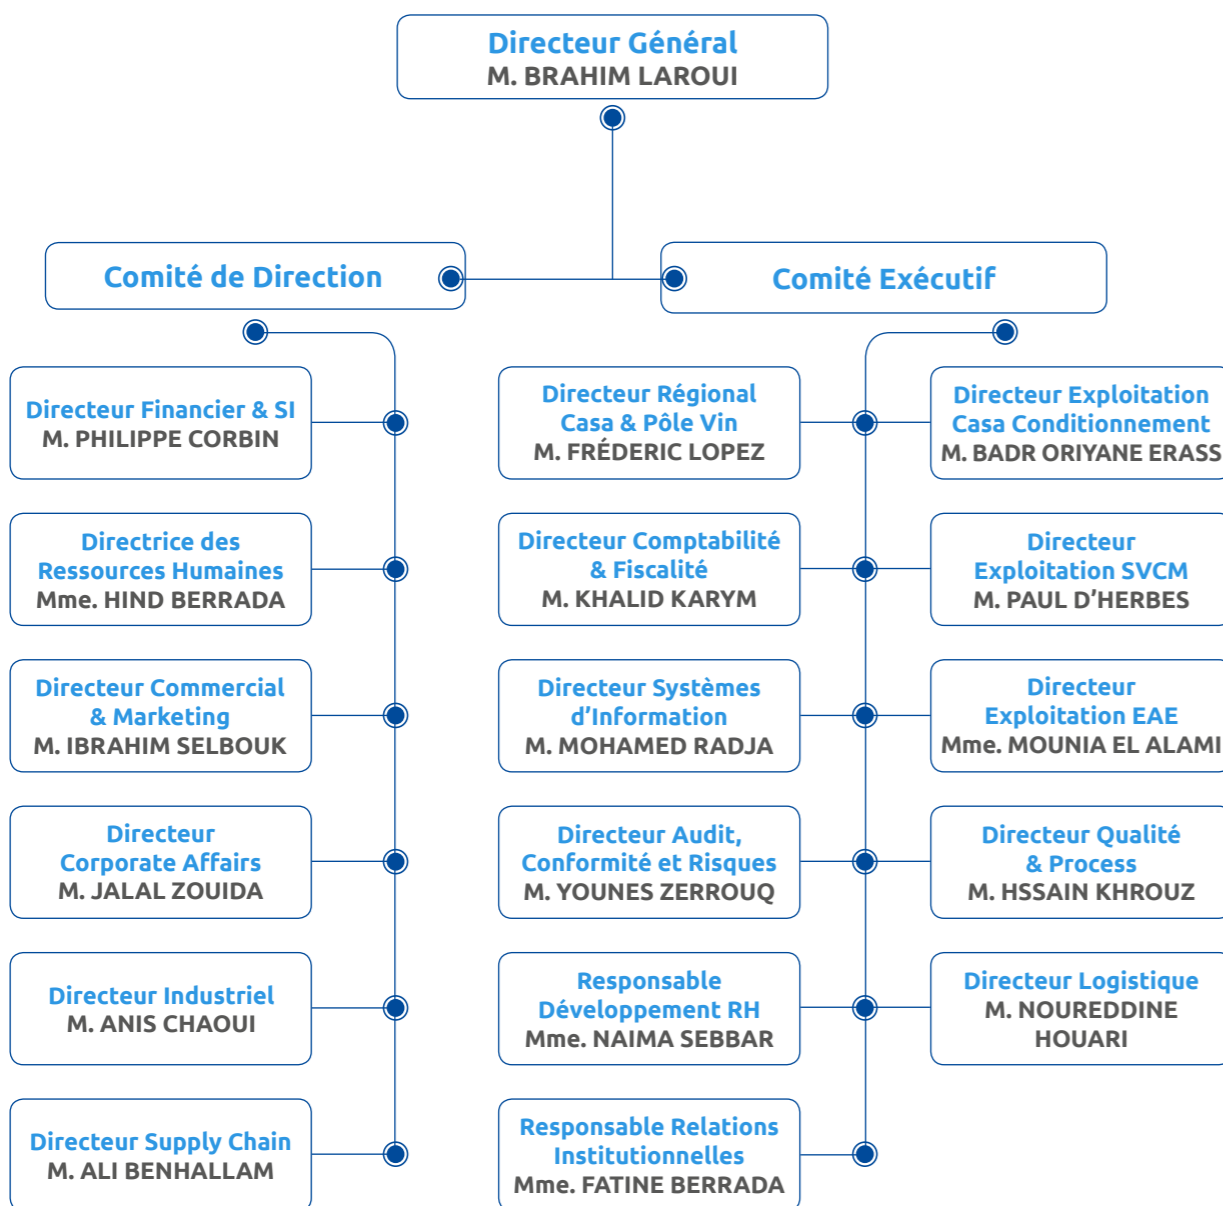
Directeur Général
M. BRAHIM LAROUI

Comité de Direction

Comité Exécutif

Directeur Financier & SI
M. PHILIPPE CORBIN

Directrice des Ressources Humaines
Mme. HIND BERRADA

Directeur Commercial & Marketing
M. IBRAHIM SELBOUK

Directeur Corporate Affairs
M. JALAL ZOUIDA

Directeur Industriel
M. ANIS CHAOUI

Directeur Supply Chain
M. ALI BENHALLAM

Directeur Régional Casa & Pôle Vin
M. FRÉDERIC LOPEZ

Directeur Comptabilité & Fiscalité
M. KHALID KARYM

Directeur Systèmes d'Information
M. MOHAMED RADJA

Directeur Audit, Conformité et Risques
M. YOUNES ZERROUQ

Responsable Développement RH
Mme. NAIMA SEBBAR

Responsable Relations Institutionnelles
Mme. FATINE BERRADA

Directeur Exploitation Casa Conditionnement
M. BADR ORIYANE ERASS

Directeur Exploitation SVCM
M. PAUL D'HERBES

Directeur Exploitation EAE
Mme. MOUNIA EL ALAMI

Directeur Qualité & Process
M. HSSAIN KHROUZ

Directeur Logistique
M. NOUREDDINE HOUARI